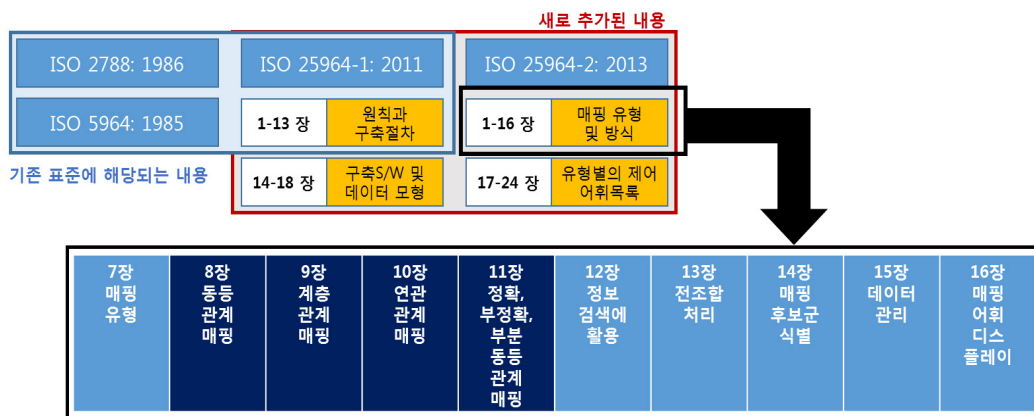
새로 추가된 내용

ISO 2788: 1986

ISO 25964-1: 2011

ISO 25964-2: 2013

ISO 5964: 1985

1-13 장 | 원칙과 구축절차

1-16 장 | 매핑 유형 및 방식

기존 표준에 해당되는 내용

14-18 장 | 구축S/W 및 데이터 모형

17-24 장 | 유형별의 제어 어휘목록

| 7장 매핑 유형 | 8장 동등 관계 매핑 | 9장 계층 관계 매핑 | 10장 연관 관계 매핑 | 11장 정확, 부정확, 부분 동등 관계 매핑 | 12장 정보 검색에 활용 | 13장 전조합 처리 | 14장 매핑 후보군 식별 | 15장 데이터 관리 | 16장 매핑 어휘 디스 플레이 |
|---|---|---|---|---|---|---|---|---|---|